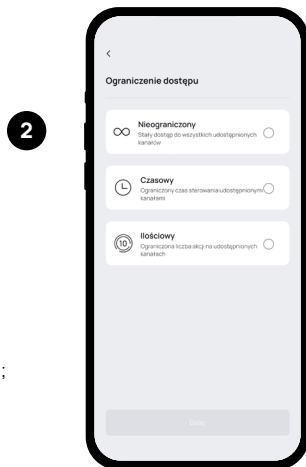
2

<

Ograniczenie dostępu

Nieograniczony
Stały dostęp do wszystkich udostępnionych kanałów

Czasowy
Ograniczony czas sterowania udostępnionymi kanałami

Ilościowy
Ograniczona liczba akcji na udostępnionych kanałach

10

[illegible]